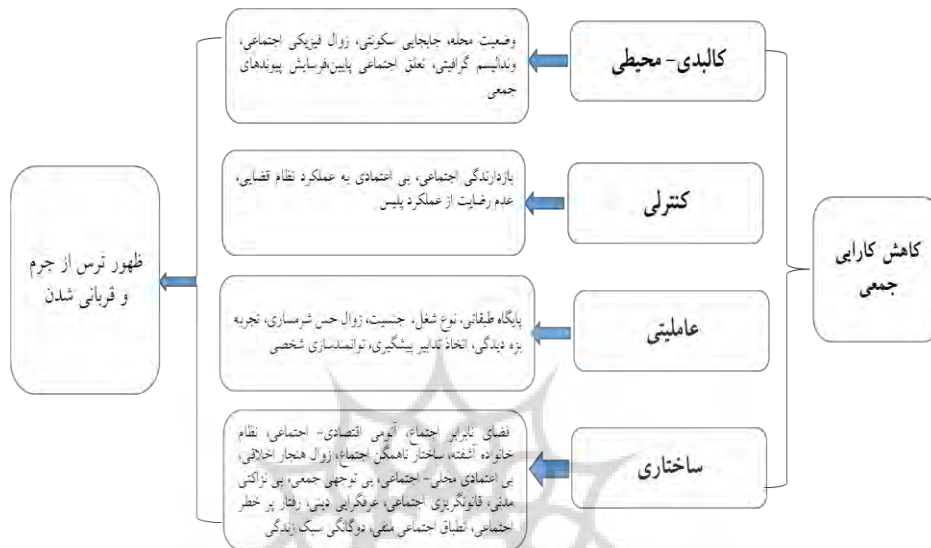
کاهش کارایی جمعی

کالبدی- محیطی

وضعیت محله، جابجایی سکونتی، زوال فیزیکی اجتماعی، وندالیسم گرافیتی، تعلق اجتماعی پایین، فرسایش پیوندهای جمعی

کنترلی

بازدارندگی اجتماعی، بی اعتمادی به عملکرد نظام قضایی، عدم رضایت از عملکرد پلیس

عاملیتی

پایگاه طبقاتی، نوع شغل، جنسیت، زوال حس شرمساری، تجربه بزه دیدگی، اتخاذ تدابیر پیشگیری، توانمندسازی شخصی

ساختاری

فضای نابرابر اجتماعی، آنومی اقتصادی- اجتماعی، نظام خانواده آشفته، ساختار ناهمگن اجتماع، زوال هنجار اخلاقی، بی اعتمادی محلی- اجتماعی، بی توجهی جمعی، بی نزاکتی مدنی، قانونگریزی اجتماعی، عرفگرایی دینی، رفتار پر خطر اجتماعی، انطباق اجتماعی منفی، دوگانگی سبک زندگی

ظهور ترس از جرم و قربانی شدن